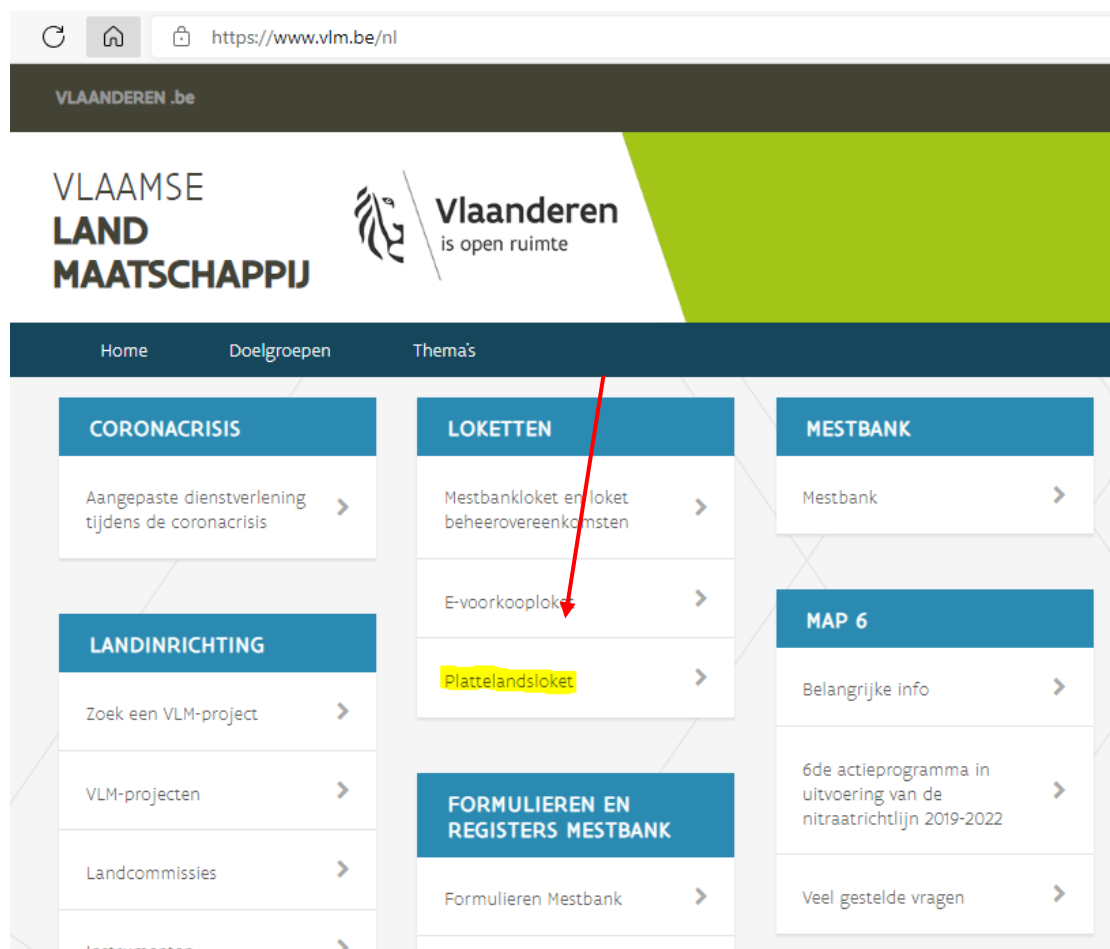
https://www.vlm.be/nl

VLAANDEREN .be

VLAAMSE
LAND
MAATSCHAPPIJ

Vlaanderen
is open ruimte

Home Doelgroepen Thema's

CORONACRISIS

Aangepaste dienstverlening tijdens de coronacrisis

LANDINRICHTING

Zoek een VLM-project

VLM-projecten

Landcommissies

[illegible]

LOKETTEN

Mestbankloket en loket beheerovereenkomsten

E-voorkooploket

Plattelandsloket

FORMULIEREN EN REGISTERS MESTBANK

Formulieren Mestbank

MESTBANK

Mestbank

MAP 6

Belangrijke info

6de actieprogramma in uitvoering van de nitraatrichtlijn 2019-2022

Veel gestelde vragen